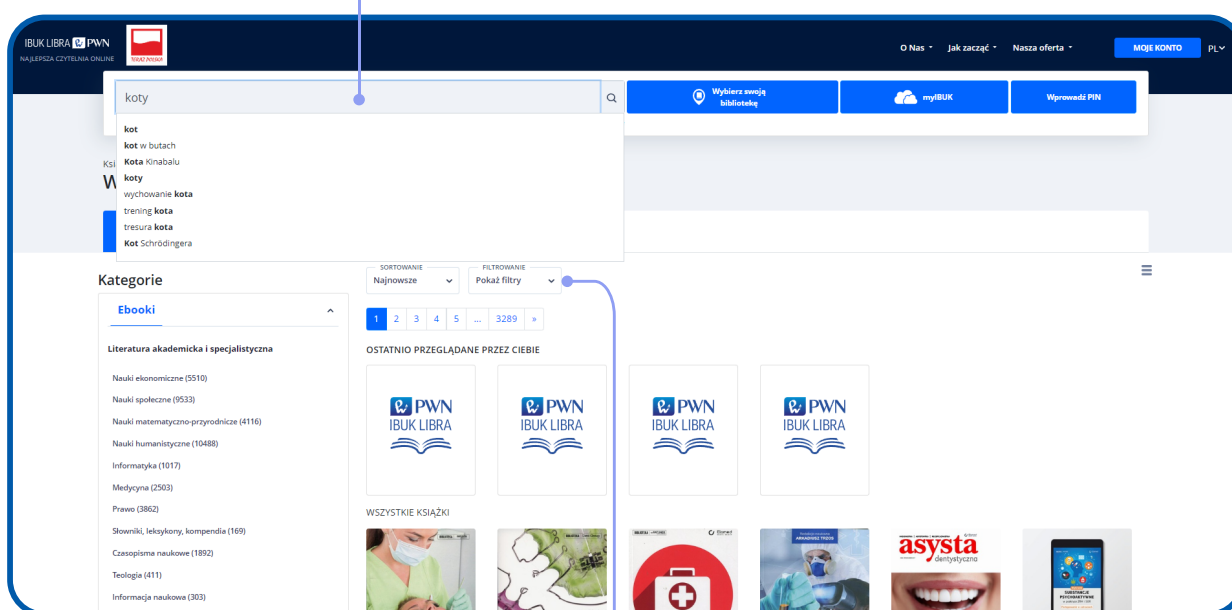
IBUK LIBRA PWN
NAJLEPSZA CZYTELNIA ONLINE

O Nas Jak zacząć Nasza oferta MOJE KONTO PL

koty

Wybierz swoją bibliotekę
myIBUK
Wprowadź PIN

kot
kot w butach
Kota Kinabalu
koty
wychowanie kota
trening kota
tresura kota
Kot Schrödingera

Ksi
W

Kategorie

Ebooki

Literatura akademicka i specjalistyczna

Nauki ekonomiczne (5510)
Nauki społeczne (9533)
Nauki matematyczno-przyrodnicze (4116)
Nauki humanistyczne (10488)
Informatyka (1017)
Medycyna (2503)
Prawo (3862)
Słowniki, leksykony, kompendia (169)
Czasopisma naukowe (1892)
Teologia (411)
Informacja naukowa (303)

SORTOWANIE
Najnowsze
FILTROWANIE
Pokaż filtry

1 2 3 4 5 ... 3289 »

OSTATNIO PRZEGLĄDANE PRZEZ CIEBIE

PWN IBUK LIBRA
PWN IBUK LIBRA
PWN IBUK LIBRA
PWN IBUK LIBRA

WSZYSTKIE KSIĄŻKI

asysta dentystyczna